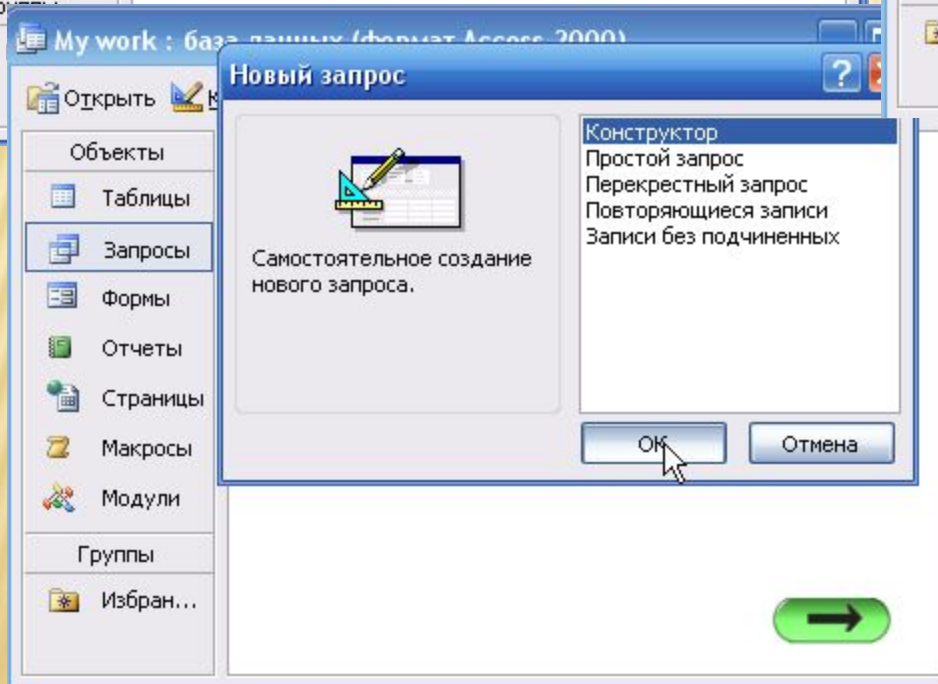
My work : база данных (формат Access 2000)

Открыть К

Объекты
Таблицы
Запросы
Формы
Отчеты
Страницы
Макросы
Модули
Группы
Избран...

Новый запрос

Самостоятельное создание нового запроса.

Конструктор
Простой запрос
Перекрестный запрос
Повторяющиеся записи
Записи без подчиненных

ОК
Отмена